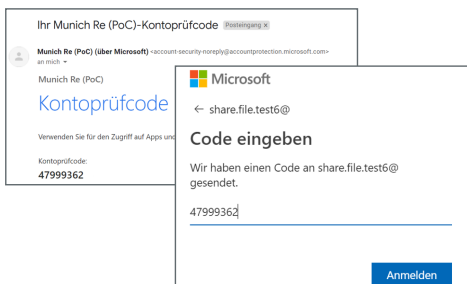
Ihr Munich Re (PoC)-Kontoprüfcode Posteingang ×

Munich Re (PoC) (über Microsoft) <account-security-noreply@accountprotection.microsoft.com>
an mich

Munich Re (PoC)

Kontoprüfcode

Verwenden Sie für den Zugriff auf Apps und

Kontoprüfcode:
47999362

Microsoft

← share.file.test6@

Code eingeben

Wir haben einen Code an share.file.test6@ gesendet.

47999362

Anmelden